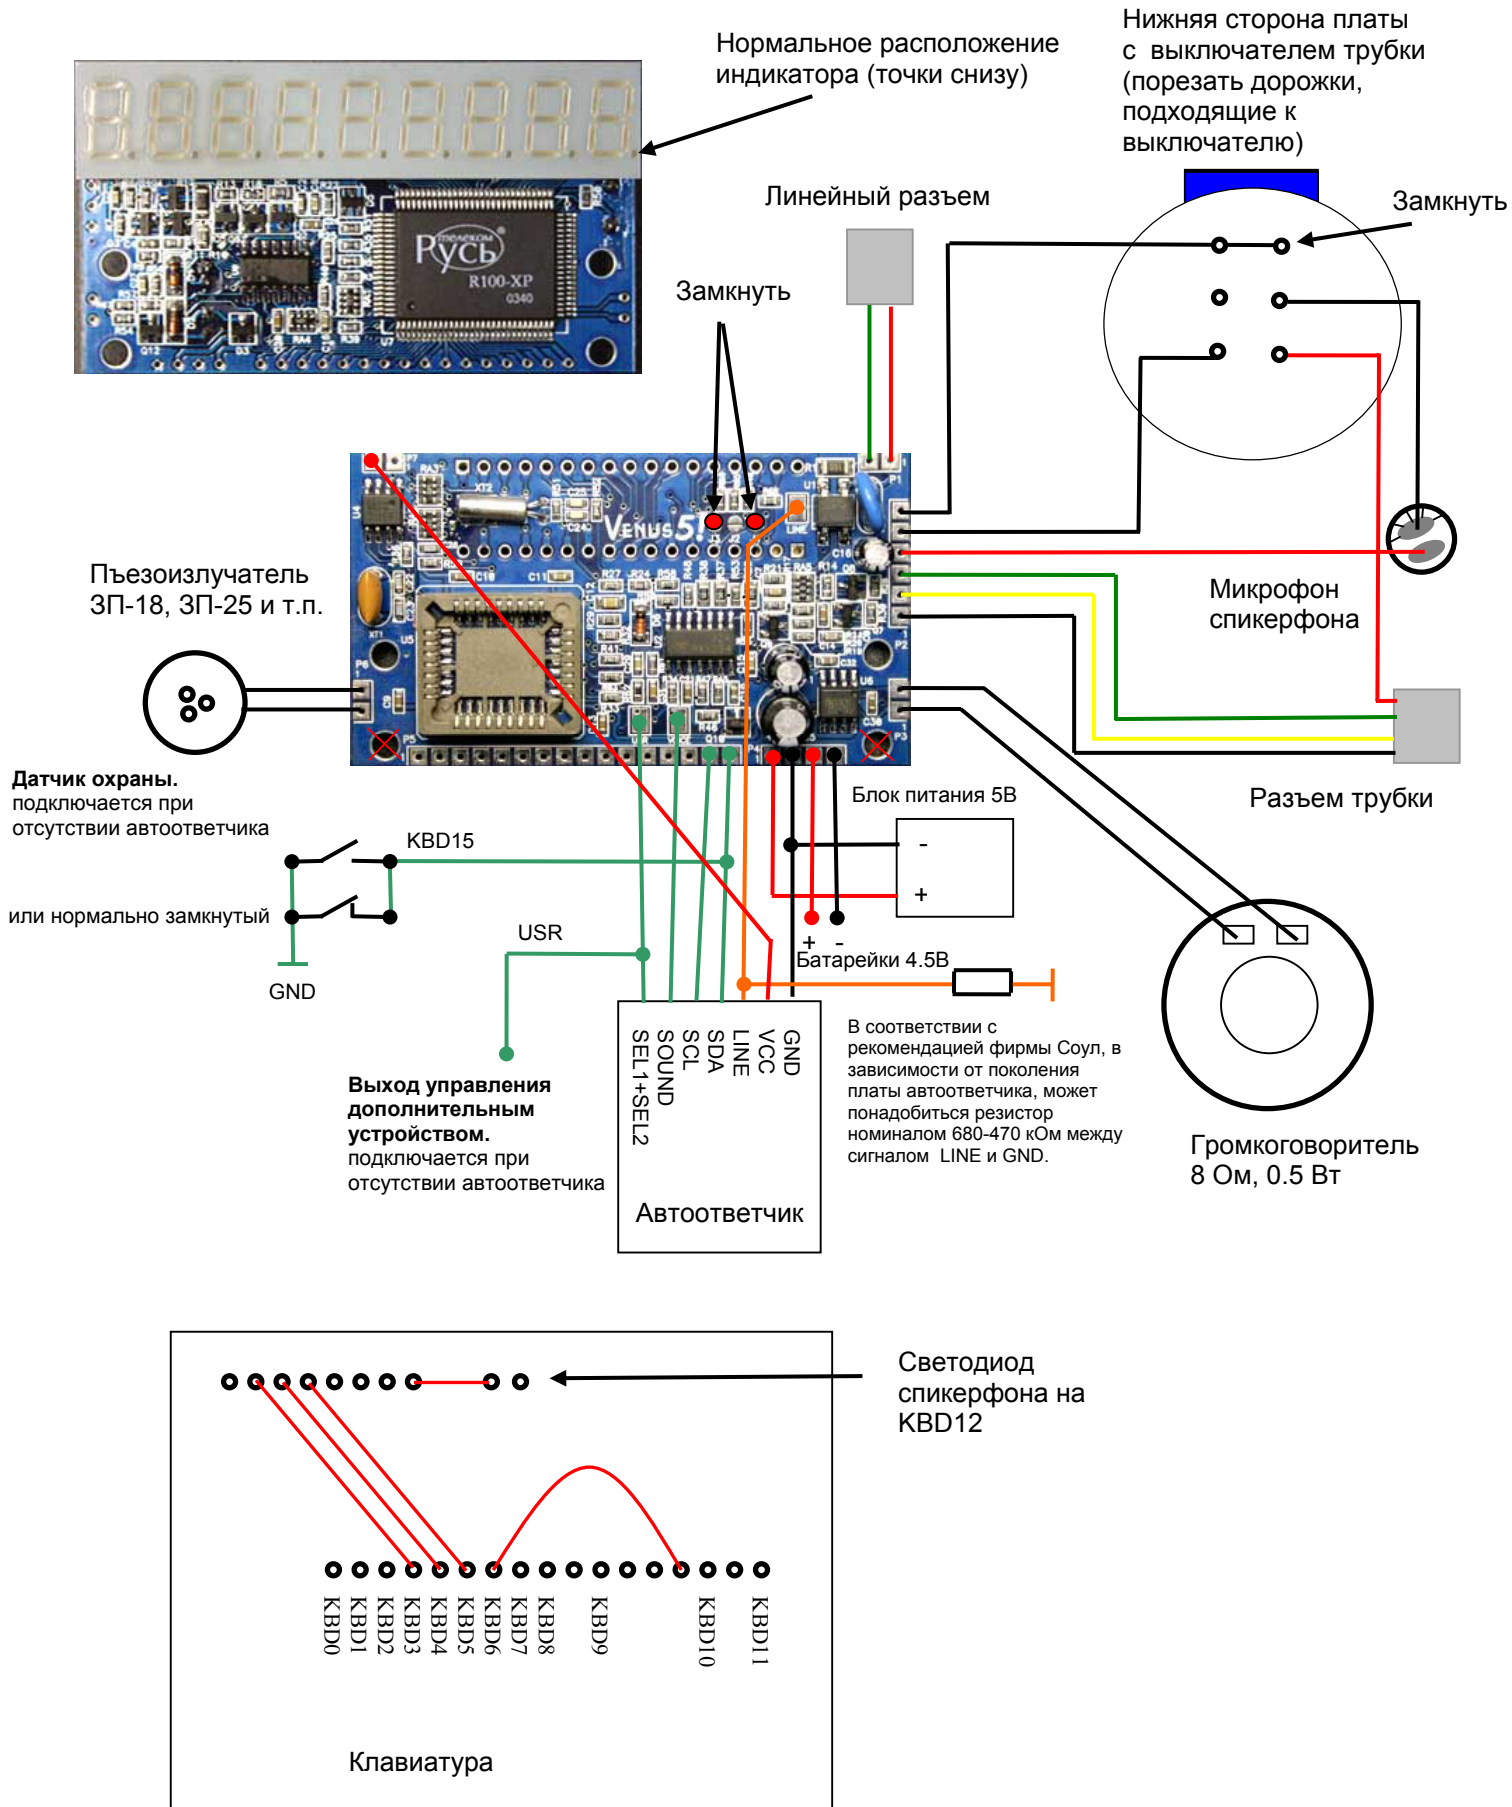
Нормальное расположение индикатора (точки снизу)

Нижняя сторона платы с выключателем трубки (порезать дорожки, подходящие к выключателю)

Линейный разъем

Замкнуть

Замкнуть

Русь
R100-XP

VENUS5!

Пьезоизлучатель ЗП-18, ЗП-25 и т.п.

Микрофон спикерфона

Датчик охраны. подключается при отсутствии автоответчика

KBD15

или нормально замкнутый

GND

USR

Блок питания 5В

-

+

+ -
Батарейки 4.5В

Разъем трубки

GND
VCC
LINE
SDA
SCL
SOUND
SEL1+SEL2

Автоответчик

Выход управления дополнительным устройством. подключается при отсутствии автоответчика

В соответствии с рекомендацией фирмы Соул, в зависимости от поколения платы автоответчика, может понадобиться резистор номиналом 680-470 кОм между сигналом LINE и GND.

Громкоговоритель 8 Ом, 0.5 Вт

Светодиод спикерфона на KBD12

KBD0 KBD1 KBD2 KBD3 KBD4 KBD5 KBD6 KBD7 KBD8 KBD9 KBD10 KBD11

Клавиатура